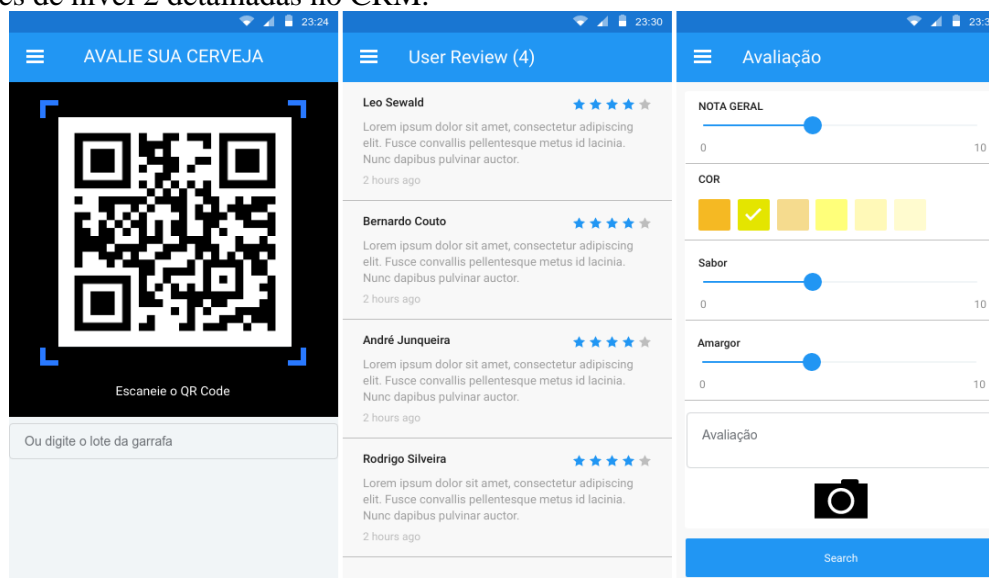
es de nível 2 detalhadas no CRM.

23:24

AVALIE SUA CERVEJA

Escaneie o QR Code

Ou digite o lote da garrafa

23:30

User Review (4)

Leo Sewald

Lorem ipsum dolor sit amet, consectetur adipiscing elit. Fusce convallis pellentesque metus id lacinia. Nunc dapibus pulvinar auctor.

2 hours ago

Bernardo Couto

Lorem ipsum dolor sit amet, consectetur adipiscing elit. Fusce convallis pellentesque metus id lacinia. Nunc dapibus pulvinar auctor.

2 hours ago

André Junqueira

Lorem ipsum dolor sit amet, consectetur adipiscing elit. Fusce convallis pellentesque metus id lacinia. Nunc dapibus pulvinar auctor.

2 hours ago

Rodrigo Silveira

Lorem ipsum dolor sit amet, consectetur adipiscing elit. Fusce convallis pellentesque metus id lacinia. Nunc dapibus pulvinar auctor.

2 hours ago

23:3

Avaliação

NOTA GERAL

0 10

COR

Sabor

0 10

Amargor

0 10

Avaliação

Search